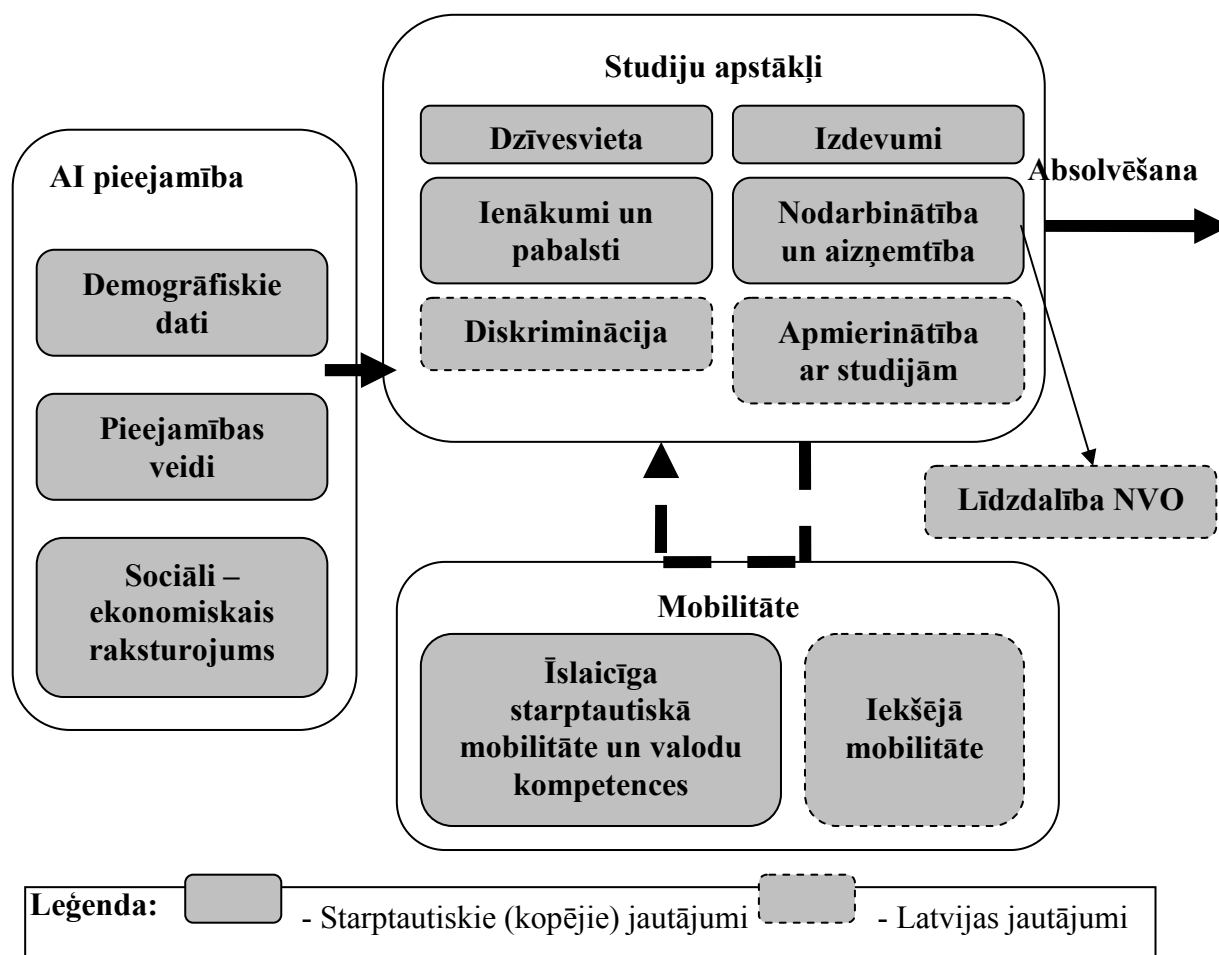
Studiju apstākļi

Dzīvesvieta

Izdevumi

Ienākumi un pabalsti

Nodarbinātība un aizņemtība

Diskriminācija

Apmierinātība ar studijām

Absolvēšana

AI pieejamība

Demogrāfiskie dati

Pieejamības veidi

Sociāli – ekonomiskais raksturojums

Līdzdalība NVO

Mobilitāte

Īslaicīga starptautiskā mobilitāte un valodu kompetences

Iekšējā mobilitāte

Leģenda: - Starptautiskie (kopējie) jautājumi - Latvijas jautājumi